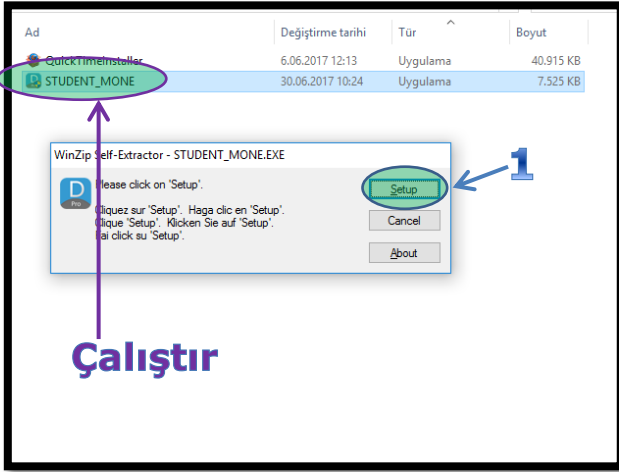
| Ad | Değiştirme tarihi | Tür | Boyut |
|---|---|---|---|
| QuickTimeInstaller | 6.06.2017 12:13 | Uygulama | 40.915 KB |
| STUDENT_MONE | 30.06.2017 10:24 | Uygulama | 7.525 KB |

WinZip Self-Extractor - STUDENT_MONE.EXE

Please click on 'Setup'.

Cliquez sur 'Setup'. Haga clic en 'Setup'.
Clique 'Setup'. Klicken Sie auf 'Setup'.
Fai click su 'Setup'.

Pro

Setup

Cancel

About

1

Çalıştır